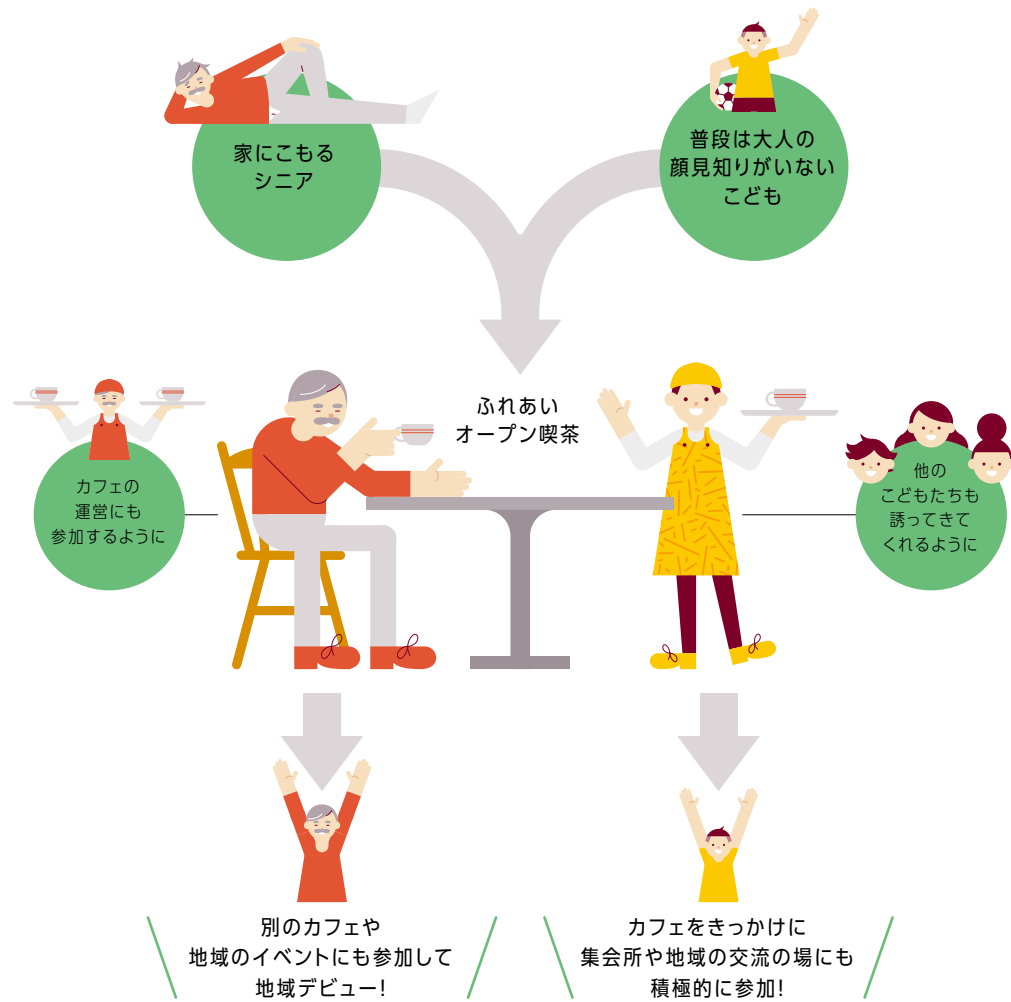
家にこもる
シニア

普段は大人の
顔見知りがいない
こども

ふれあい
オープン喫茶

カフェの
運営にも
参加するように

他の
こどもたちも
誘ってきて
くれるように

別のカフェや
地域のイベントにも参加して
地域デビュー!

カフェをきっかけに
集会所や地域の交流の場にも
積極的に参加!